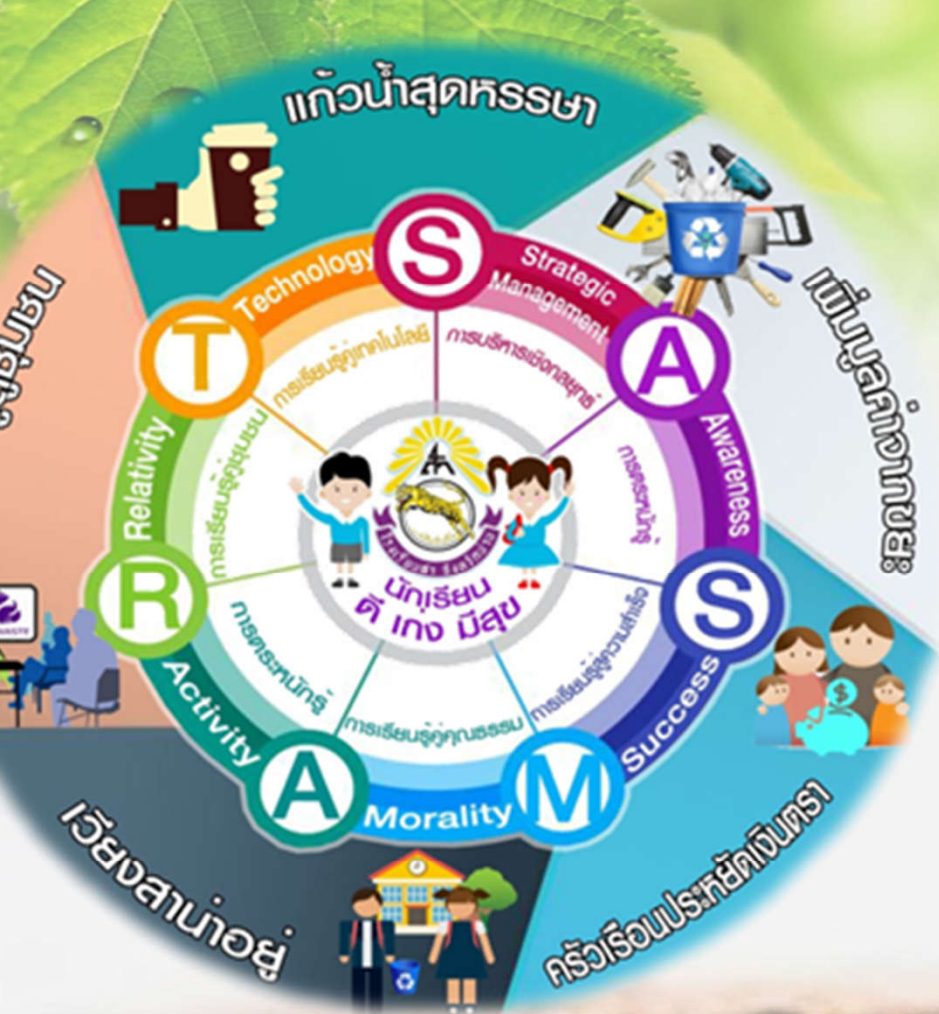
แก้วน้ำสุดหรรษา

เพิ่มมูลค่าขยะ

ครัวเรือนประหยัดเงินตรา

เวียงสาน่าอยู่

ชุมชน

S
Strategic Management
การบริหารเชิงกลยุทธ์

A
Awareness
การตระหนักรู้

S
Success
การเรียนรู้สู่ความสำเร็จ

M
Morality
การเรียนรู้คุณธรรม

A
Activity
การตระหนักรู้

R
Relativity
การเรียนรู้สู่ชุมชน

T
Technology
การเรียนรู้สู่เทคโนโลยี

นักเรียน
ดี เก่ง มีสุข